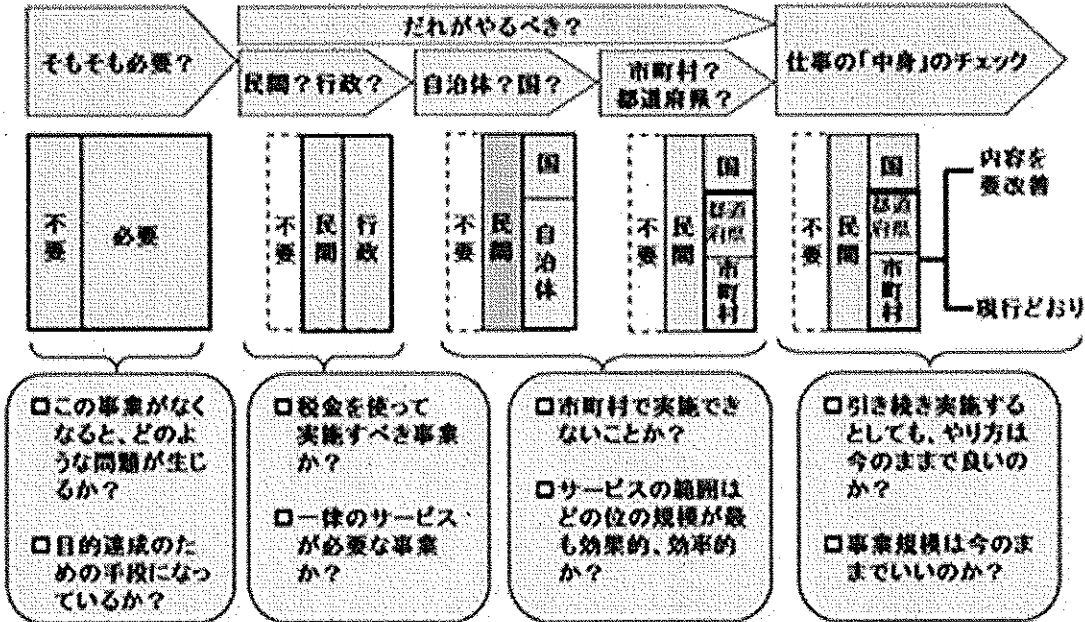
そもそも必要？

だれがやるべき？

民間？行政？

自治体？国？

市町村？都道府県？

仕事の「中身」のチェック

不要

必要

不要

民間

行政

不要

民間

国

自治体

不要

民間

国

都道府県

市町村

不要

民間

国

都道府県

市町村

内容を要改善

現行どおり

□この事業がなくなると、どのような問題が生じるか？

□目的達成のための手段になっているか？

□税金を使って実施すべき事業か？

□一律のサービスが必要な事業か？

□市町村で実施できないことか？

□サービスの範囲はどの位の規模が最も効果的、効率的か？

□引き続き実施するとしても、やり方は今のままで良いのか？

□事業規模は今のままでいいのか？